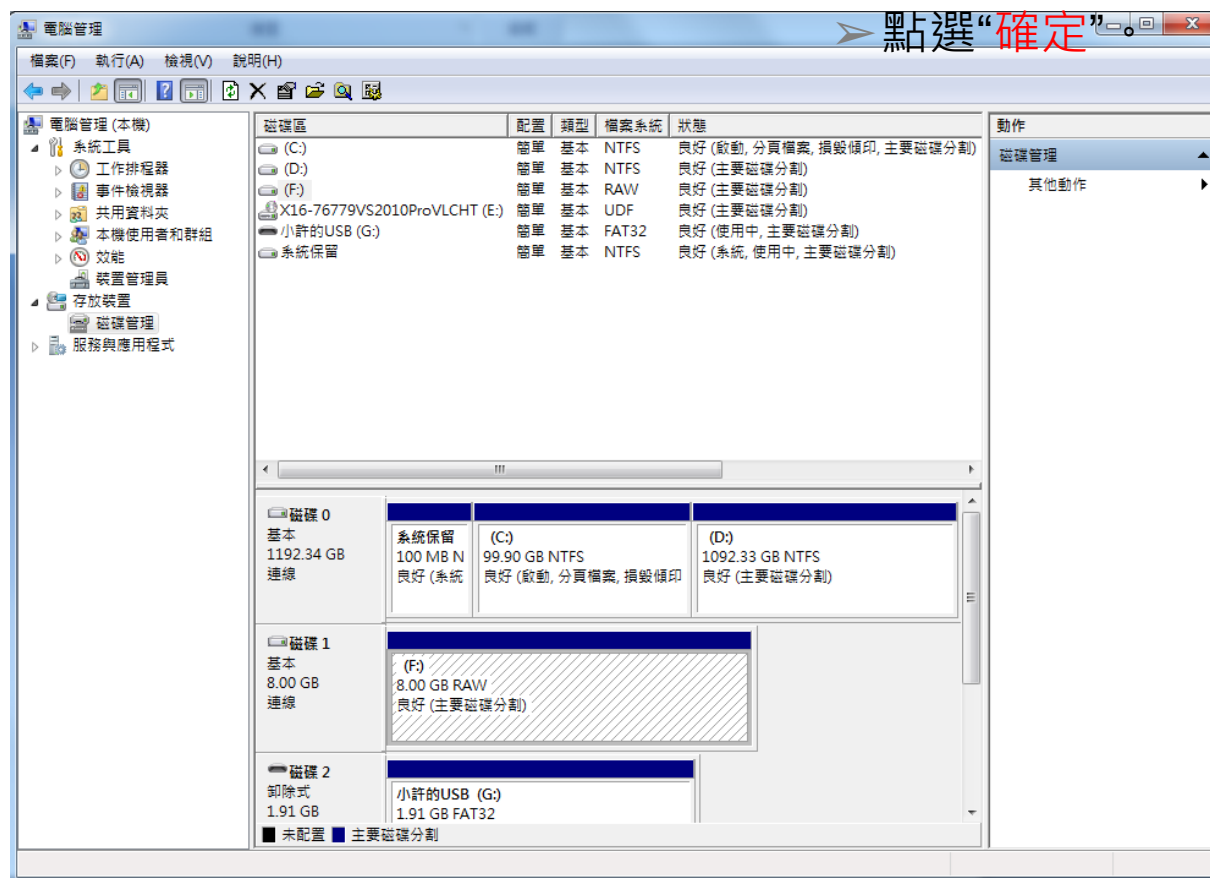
電腦管理

➢點選“確定”。

檔案(F) 執行(A) 檢視(V) 說明(H)

電腦管理 (本機)
系統工具
工作排程器
事件檢視器
共用資料夾
本機使用者和群組
效能
裝置管理員
存放裝置
磁碟管理
服務與應用程式

| 磁碟區 | 配置 | 類型 | 檔案系統 | 狀態 |
|---|---|---|---|---|
| (C:) | 簡單 | 基本 | NTFS | 良好 (啟動, 分頁檔案, 損毀傾印, 主要磁碟分割) |
| (D:) | 簡單 | 基本 | NTFS | 良好 (主要磁碟分割) |
| (F:) | 簡單 | 基本 | RAW | 良好 (主要磁碟分割) |
| X16-76779VS2010ProVLCHT (E:) | 簡單 | 基本 | UDF | 良好 (主要磁碟分割) |
| 小許的USB (G:) | 簡單 | 基本 | FAT32 | 良好 (使用中, 主要磁碟分割) |
| 系統保留 | 簡單 | 基本 | NTFS | 良好 (系統, 使用中, 主要磁碟分割) |

動作
磁碟管理
其他動作

磁碟 0
基本
1192.34 GB
連線

系統保留
100 MB N
良好 (系統

(C:)
99.90 GB NTFS
良好 (啟動, 分頁檔案, 損毀傾印

(D:)
1092.33 GB NTFS
良好 (主要磁碟分割)

磁碟 1
基本
8.00 GB
連線

(F:)
8.00 GB RAW
良好 (主要磁碟分割)

磁碟 2
卸除式
1.91 GB

小許的USB (G:)
1.91 GB FAT32

未配置 主要磁碟分割